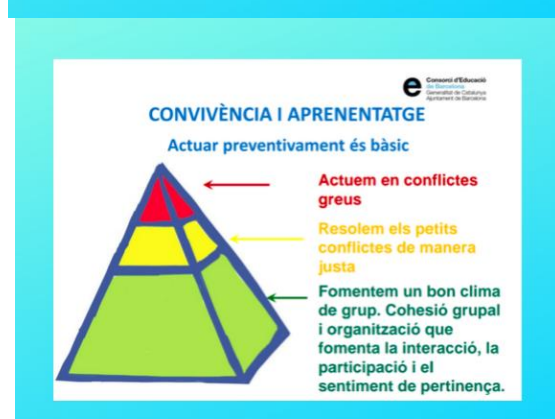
Consorci d'Educació de Barcelona
Generalitat de Catalunya
Ajuntament de Barcelona

CONVIVÈNCIA I APRENENTATGE

Actuar preventivament és bàsic

Actuem en conflictes greus

Resolem els petits conflictes de manera justa

Fomentem un bon clima de grup. Cohesió grupal i organització que fomenta la interacció, la participació i el sentiment de pertinença.